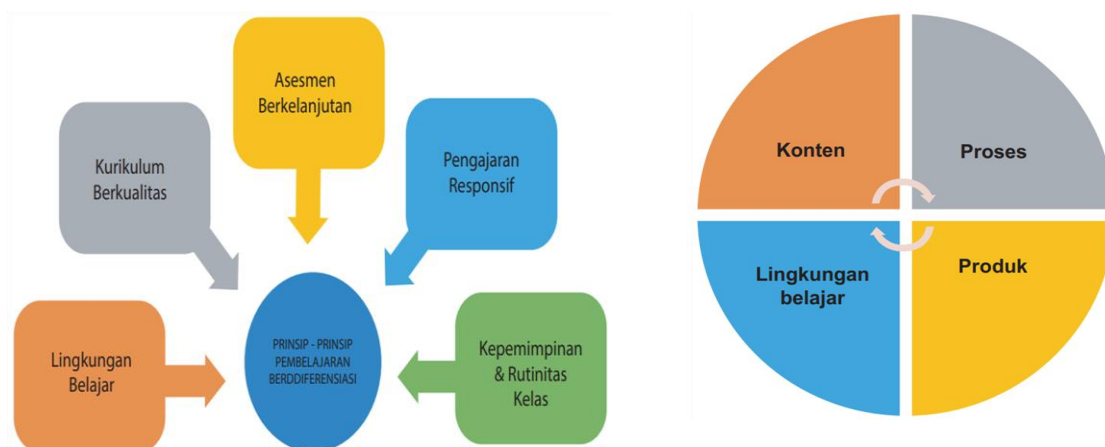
Asesmen Berkelanjutan

Kurikulum Berkualitas

Pengajaran Responsif

PRINSIP - PRINSIP PEMBELAJARAN BERDDIFERENSIASI

Lingkungan Belajar

Kepemimpinan & Rutinitas Kelas

Konten

Proses

Lingkungan belajar

Produk